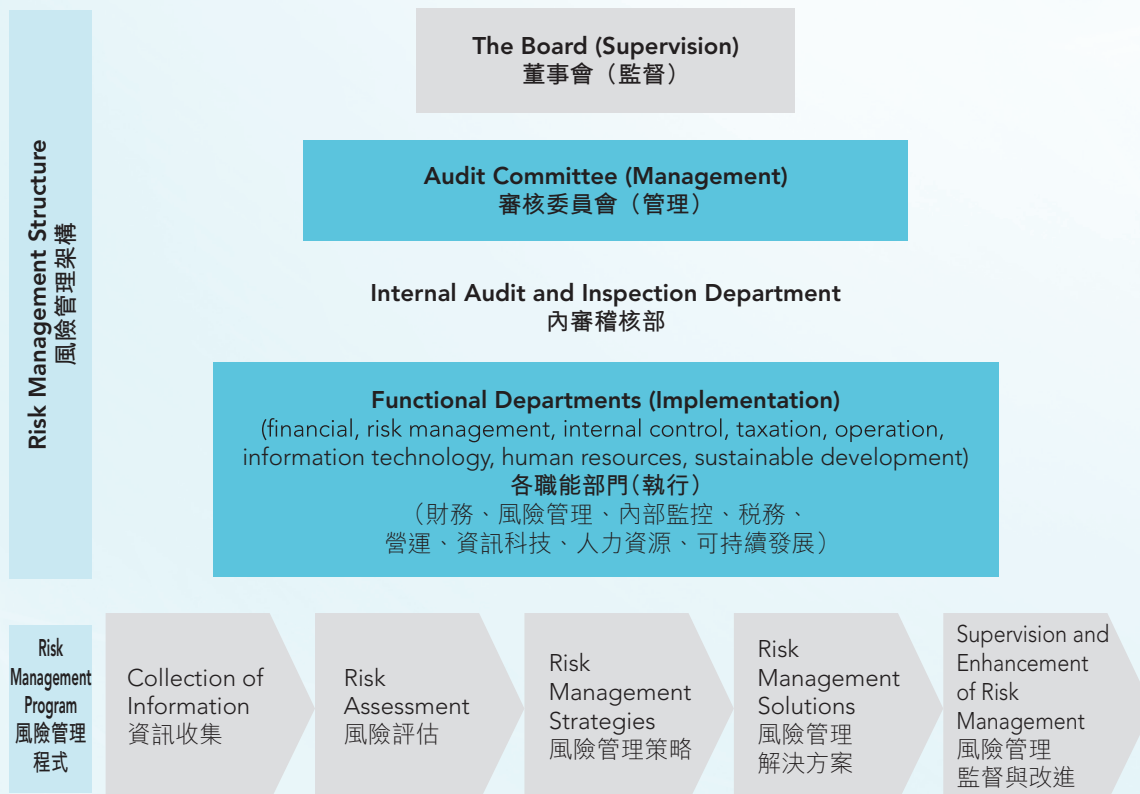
Risk Management Structure
風險管理架構

The Board (Supervision)
董事會（監督）

Audit Committee (Management)
審核委員會（管理）

Internal Audit and Inspection Department
內審稽核部

Functional Departments (Implementation)
(financial, risk management, internal control, taxation, operation, information technology, human resources, sustainable development)
各職能部門（執行）
（財務、風險管理、內部監控、稅務、營運、資訊科技、人力資源、可持續發展）

Risk Management Program
風險管理程式

Collection of Information
資訊收集

Risk Assessment
風險評估

Risk Management Strategies
風險管理策略

Risk Management Solutions
風險管理解決方案

Supervision and Enhancement of Risk Management
風險管理監督與改進